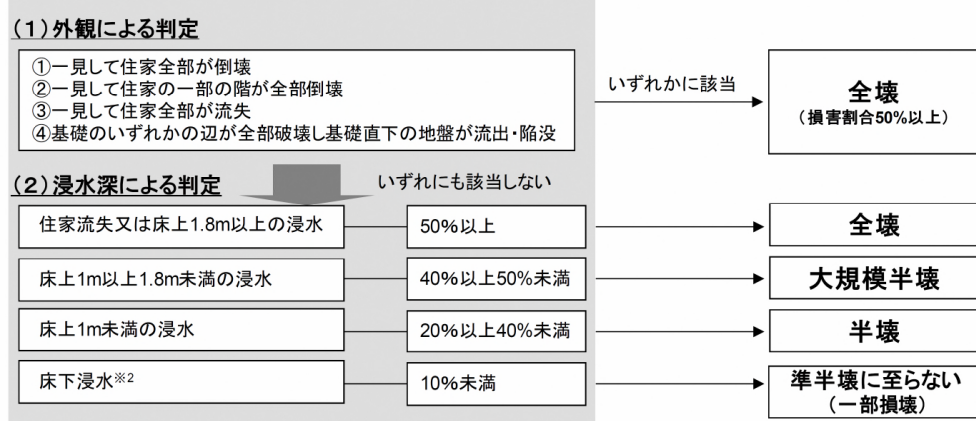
(1)外観による判定

①一見して住家全部が倒壊
②一見して住家の一部の階が全部倒壊
③一見して住家全部が流失
④基礎のいずれかの辺が全部破壊し基礎直下の地盤が流出・陥没

いずれかに該当

全壊
(損害割合50%以上)

(2)浸水深による判定

いずれにも該当しない

| 住家流失又は床上1.8m以上の浸水 | 50%以上 | 全壊 |
|---|---|---|
| 床上1m以上1.8m未満の浸水 | 40%以上50%未満 | 大規模半壊 |
| 床上1m未満の浸水 | 20%以上40%未満 | 半壊 |
| 床下浸水$^{※2}$ | 10%未満 | 準半壊に至らない(一部損壊) |